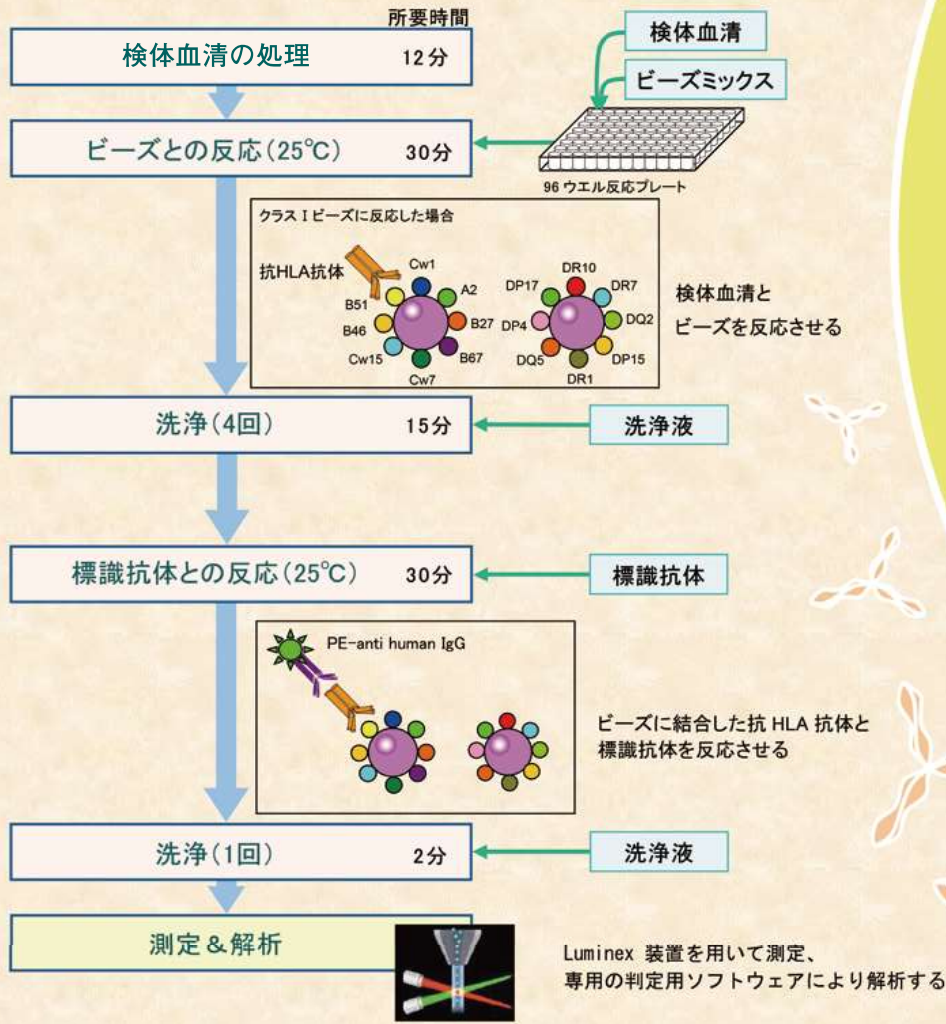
所要時間

検体血清の処理 12分

検体血清

ビーズミックス

ビーズとの反応(25℃) 30分

96 ウエル反応プレート

クラスⅠビーズに反応した場合

抗HLA抗体

Cw1 A2 B27 B67 Cw7 Cw15 B46 B51

DR10 DR7 DQ2 DP15 DR1 DQ5 DP4 DP17

検体血清とビーズを反応させる

洗浄(4回) 15分

洗浄液

標識抗体との反応(25℃) 30分

標識抗体

PE-anti human IgG

ビーズに結合した抗 HLA 抗体と標識抗体を反応させる

洗浄(1回) 2分

洗浄液

測定&解析

Luminex 装置を用いて測定、専用の判定用ソフトウェアにより解析する